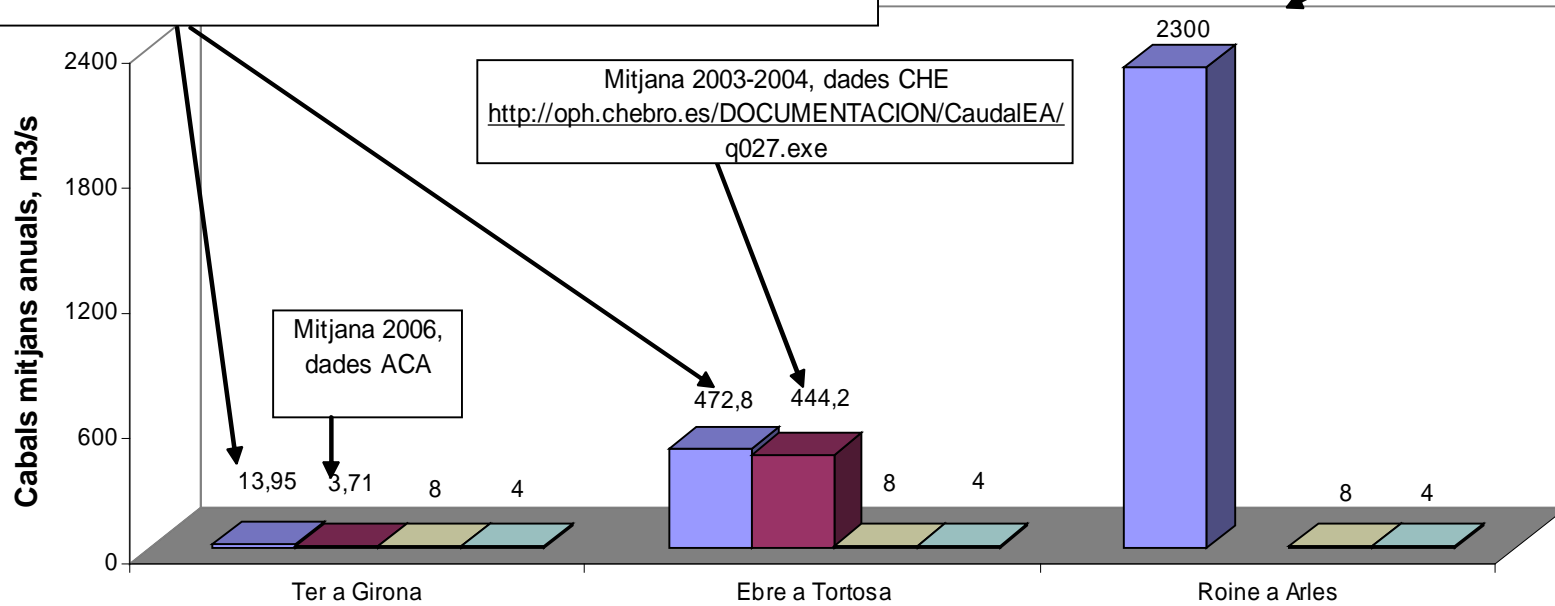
2400
1800
1200
600
0

Cabals mitjans anuals, m3/s

2300

Mitjana 2003-2004, dades CHE http://oph.chebro.es/DOCUMENTACION/CaudalEA/q027.exe

Mitjana 2006, dades ACA

472,8
444,2

13,95
3,71
8
4
8
4
8
4

Ter a Girona
Ebre a Tortosa
Roine a Arles